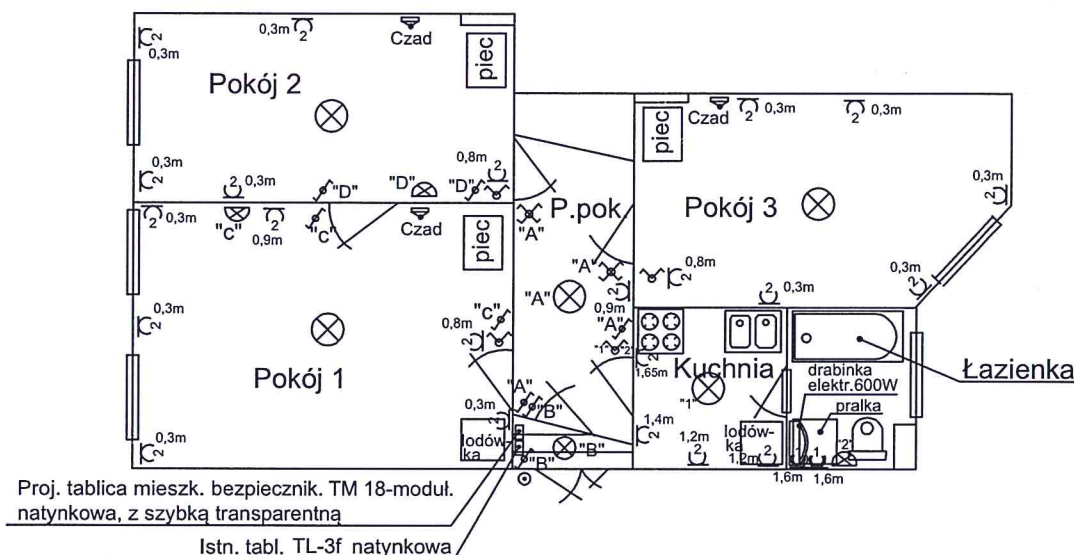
0,3m 2 Czad
2 0,3m
piec
Pokój 2
0,3m 2
2 0,3m "D" "D" "D" 0,8m 2
Czad 2 0,3m 2 0,3m
piec
Pokój 3
0,3m 2
2 0,3m "C" 2 0,9m "C" Czad
piec
P.pok
"A"
"A" 2 0,8m
0,3m 2
2 0,3m
"A"
2 0,3m
"C"
0,8m 2
"A" 0,9m 2
"1" "2"
1,65m 2
Kuchnia
Łazienka
Pokój 1
drabinka elektr.600W
"1"
pralka
0,3m 2
"A" "B"
1,4m 2
2 0,3m
lodówka
"B"
"B"
1,2m 2
lodówka 1,2m 2
1 "2"
1,6m 1,6m
Proj. tablica mieszk. bezpiecznik. TM 18-moduł. natynkowa, z szybką transparentną
Istn. tabl. TL-3f natynkowa